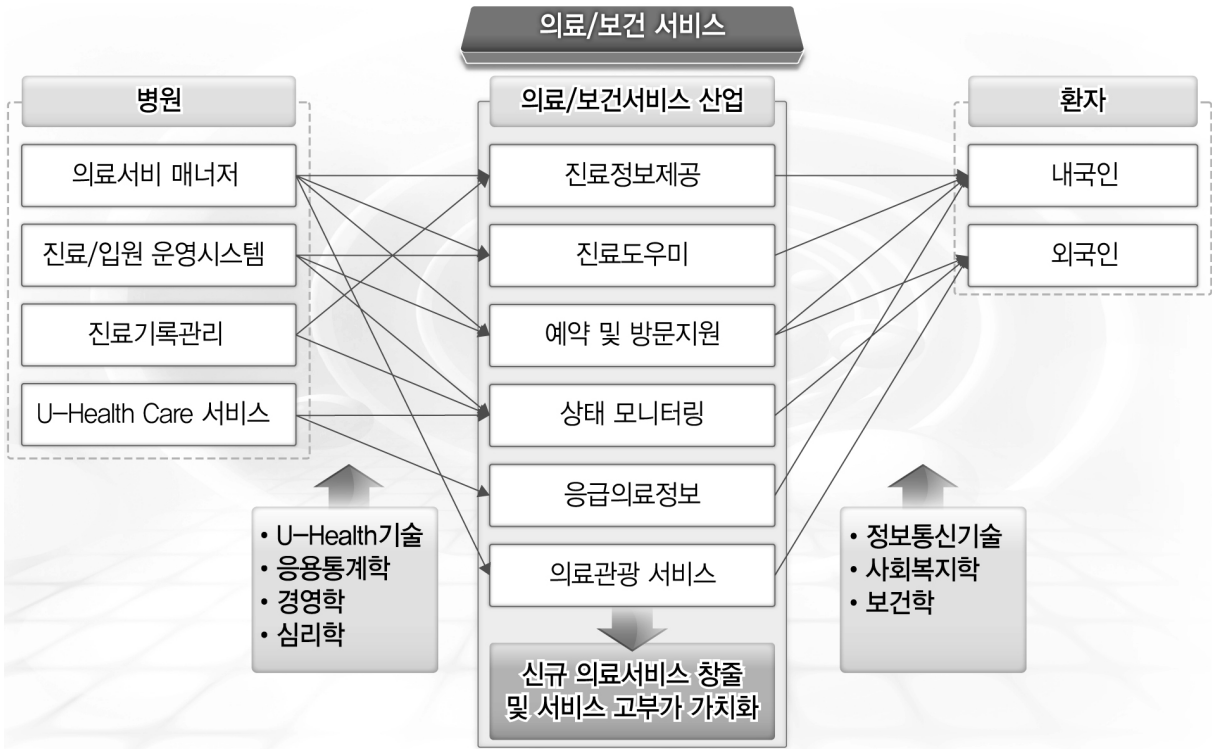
의료/보건 서비스

병원

의료서비 매너저

진료/입원 운영시스템

진료기록관리

U-Health Care 서비스

• U-Health기술
• 응용통계학
• 경영학
• 심리학

의료/보건서비스 산업

진료정보제공

진료도우미

예약 및 방문지원

상태 모니터링

응급의료정보

의료관광 서비스

신규 의료서비스 창출 및 서비스 고부가 가치화

환자

내국인

외국인

• 정보통신기술
• 사회복지학
• 보건학